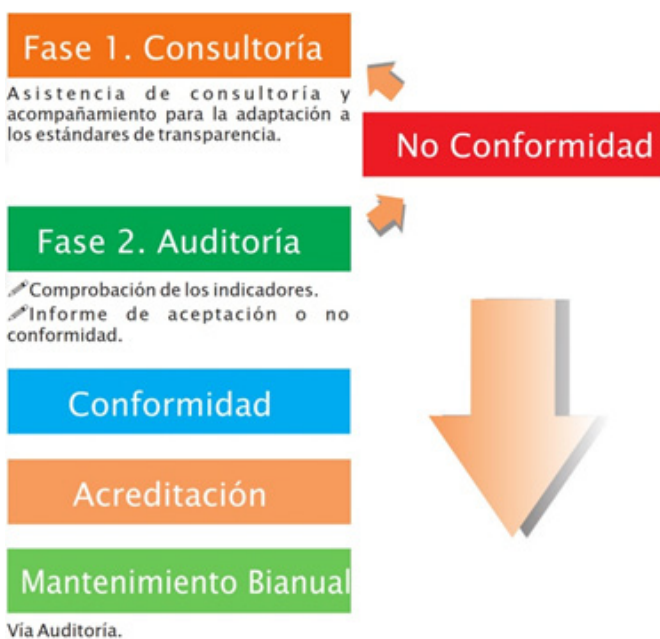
Fase 1. Consultoría

Asistencia de consultoría y acompañamiento para la adaptación a los estándares de transparencia.

No Conformidad

Fase 2. Auditoría

Comprobación de los indicadores.
Informe de aceptación o no conformidad.

Conformidad

Acreditación

Mantenimiento Bianual

Vía Auditoría.